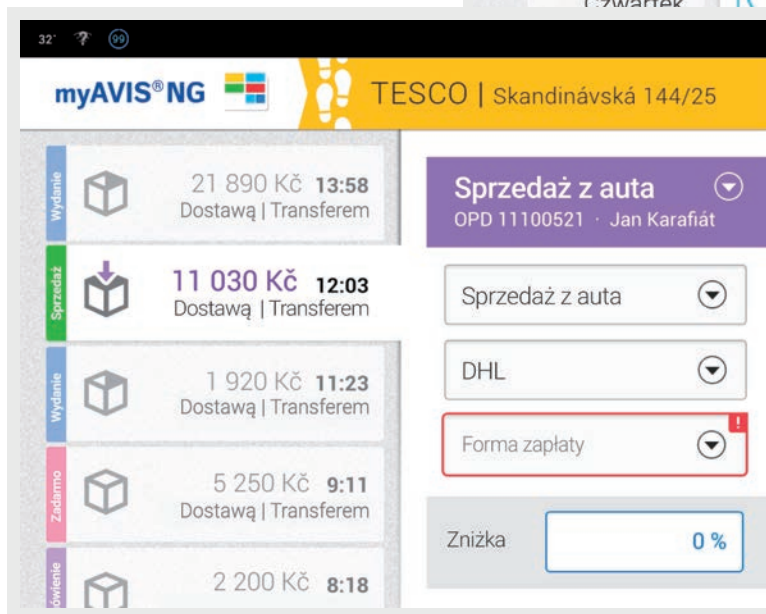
Czwartek

32° 99

myAVIS®NG

TESCO | Skandinávská 144/25

Wydanie
21 890 Kč 13:58
Dostawą | Transferem

Sprzedaż
11 030 Kč 12:03
Dostawą | Transferem

Wydanie
1 920 Kč 11:23
Dostawą | Transferem

Zadarmo
5 250 Kč 9:11
Dostawą | Transferem

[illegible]wienie
2 200 Kč 8:18

Sprzedaż z auta
OPD 11100521 · Jan Karafiát

Sprzedaż z auta

DHL

Forma zapłaty

!

Zniżka
0 %